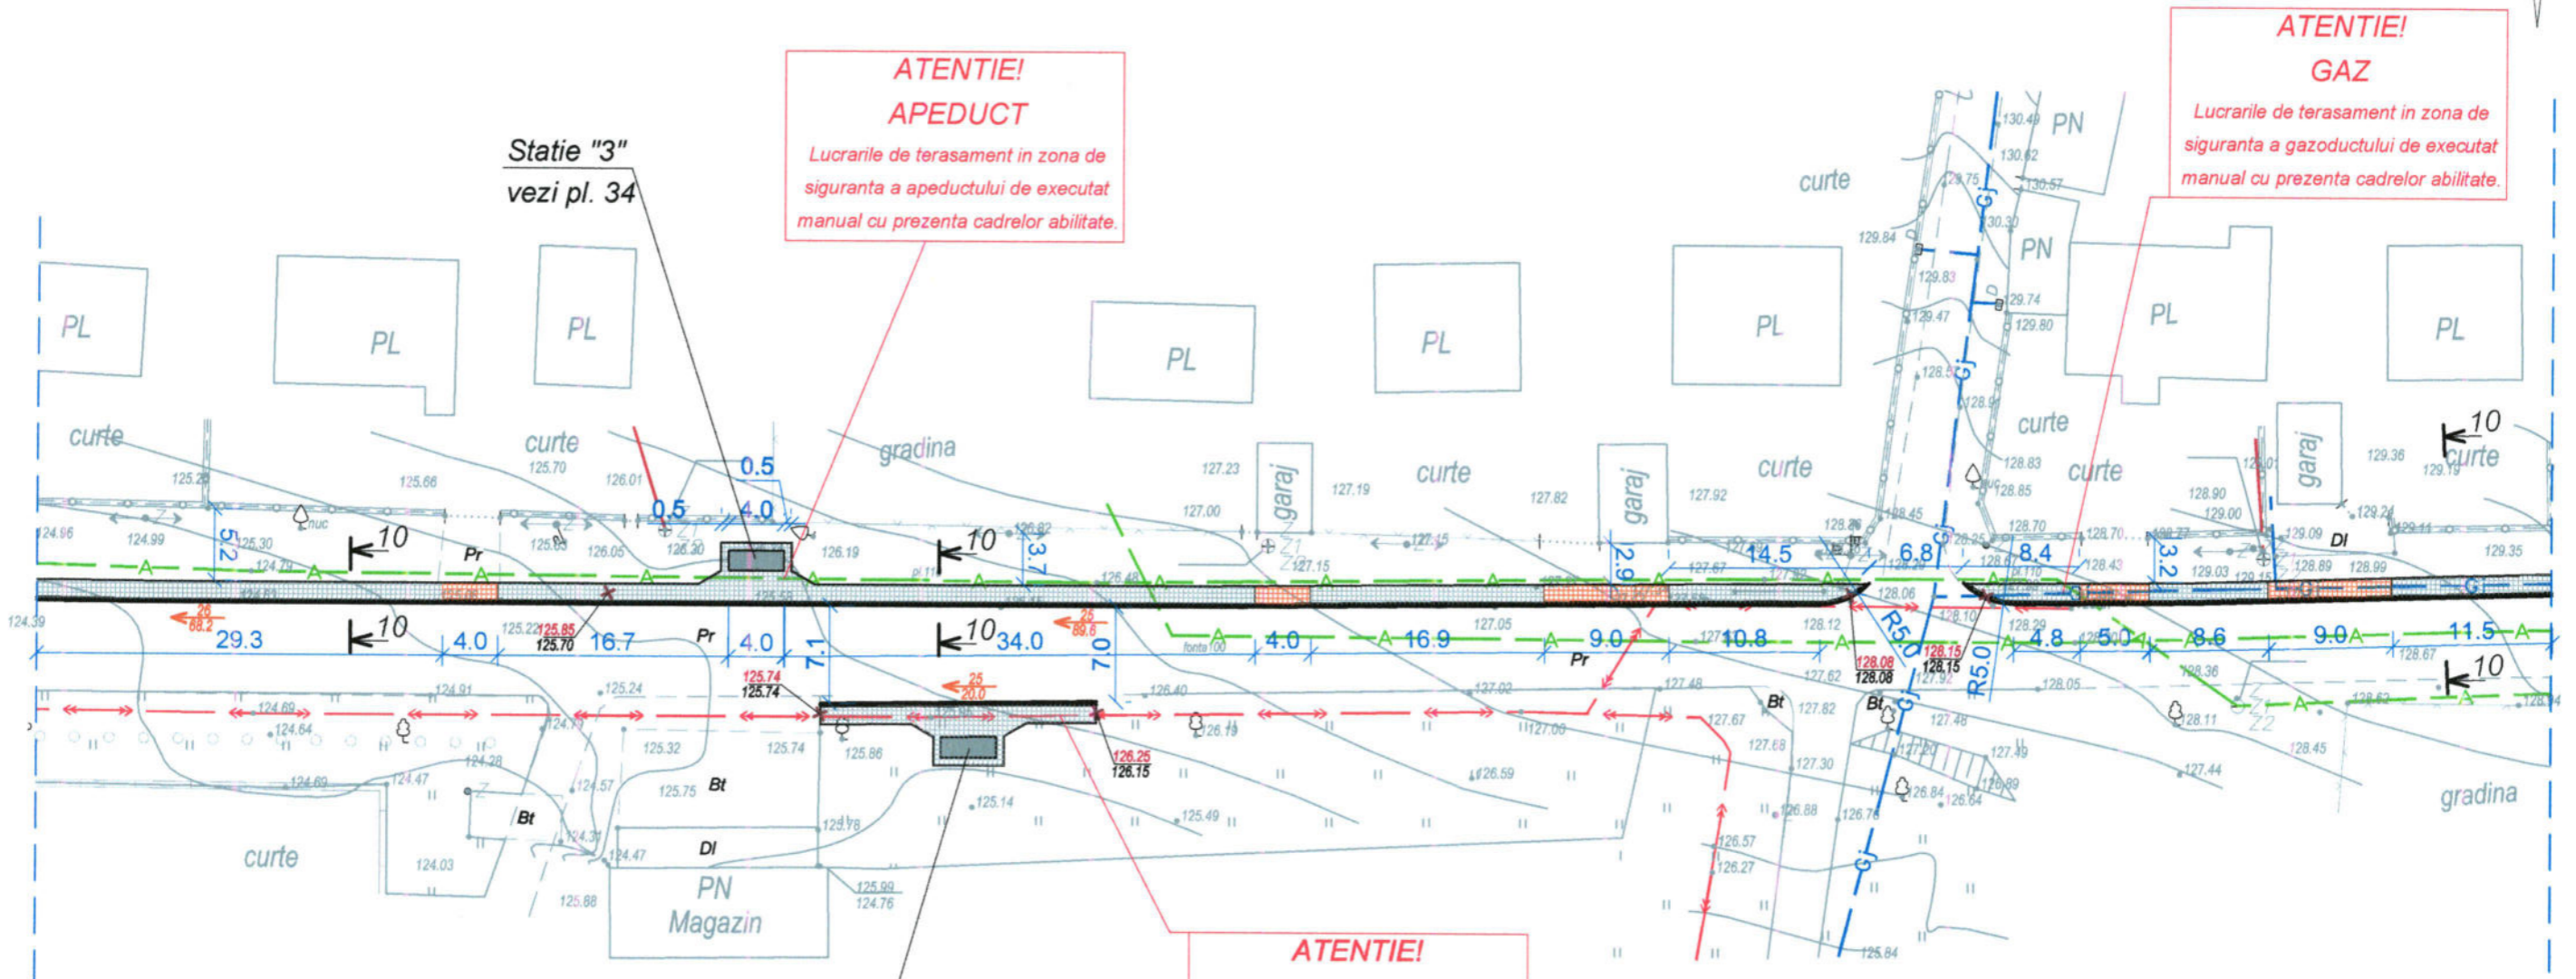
ATENTIE!
APEDUCT
Lucrarile de terasament in zona de siguranta a apeductului de executat manual cu prezenta cadrelor abilitate.

ATENTIE!
GAZ
Lucrarile de terasament in zona de siguranta a gazoductului de executat manual cu prezenta cadrelor abilitate.

Statie "3"
vezi pl. 34

PL PL PL PL PL PL PL PL PL
PN PN
curte curte curte curte curte curte curte curte
gradina gradina
garaj garaj garaj
Pr Pr Pr
Bt Bt Bt Bt
Dl Dl
PN
Magazin

0.5 0.5 4.0 5.2 3.7 2.9 14.5 6.8 8.4 3.2
29.3 4.0 16.7 4.0 7.1 34.0 7.0 4.0 16.9 9.0 10.8 R5.0 R5.0 4.8 5.0 8.6 9.0 11.5
10 10 10 10 10 10
125.85 125.70 125.74 125.74 126.25 126.15 128.08 128.08 128.15 128.15
25 88.2 25 89.6 25 20.0

ATENTIE!